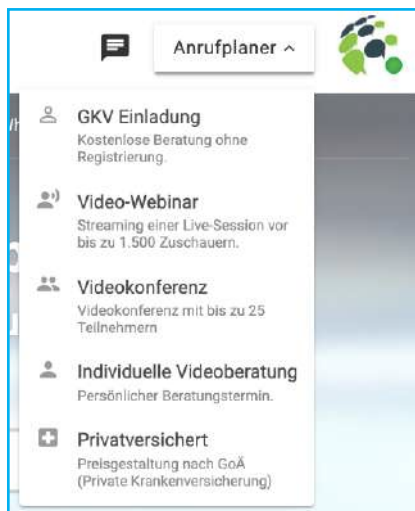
Anrufplaner ^

GKV Einladung
Kostenlose Beratung ohne Registrierung.

Video-Webinar
Streaming einer Live-Session vor bis zu 1.500 Zuschauern.

Videokonferenz
Videokonferenz mit bis zu 25 Teilnehmern

Individuelle Videoberatung
Persönlicher Beratungstermin.

Privatversichert
Preisgestaltung nach GoÄ (Private Krankenversicherung)